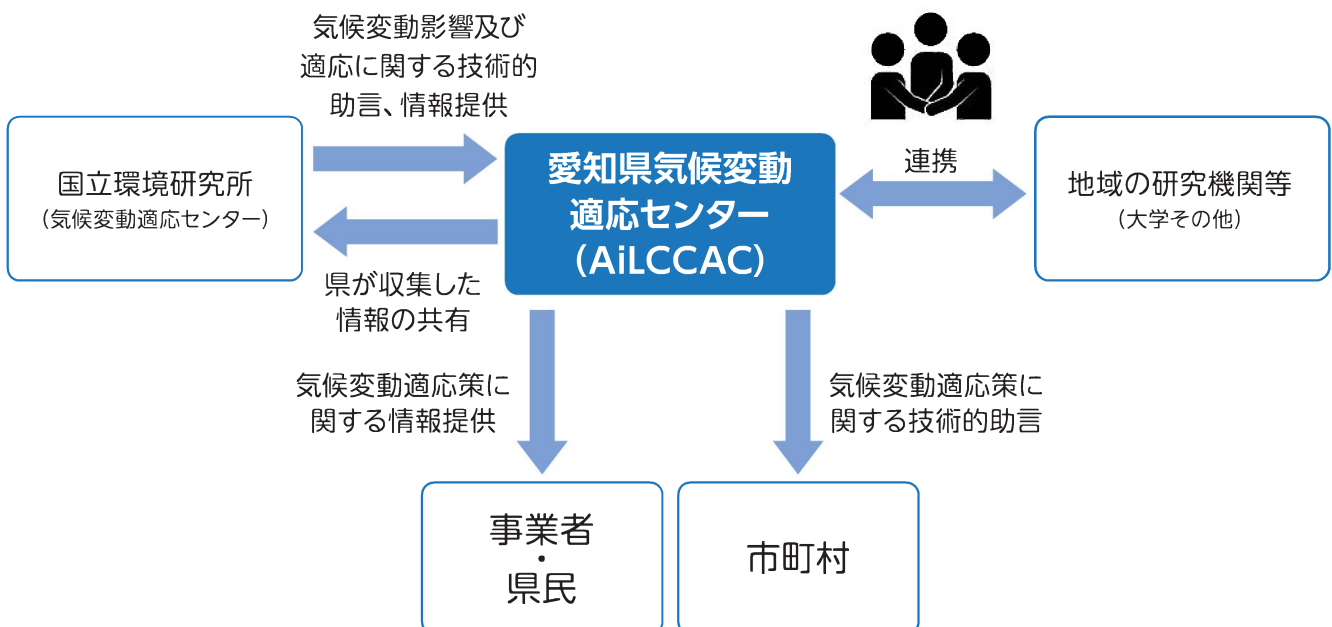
気候変動影響及び適応に関する技術的助言、情報提供

国立環境研究所
（気候変動適応センター）

愛知県気候変動適応センター（AiLCCAC）

連携

地域の研究機関等
（大学その他）

県が収集した情報の共有

気候変動適応策に関する情報提供

気候変動適応策に関する技術的助言

事業者・県民

市町村